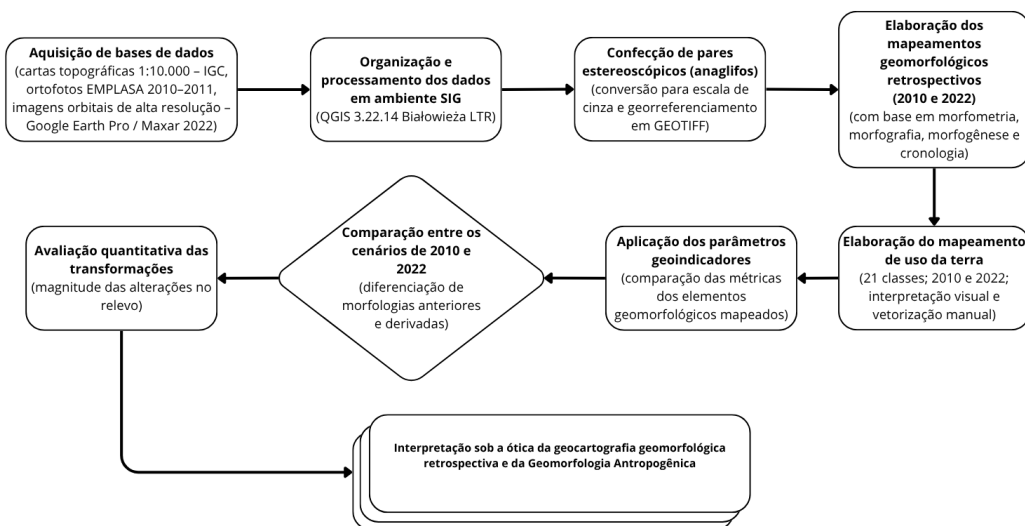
Aquisição de bases de dados
(cartas topográficas 1:10.000 – IGC, ortofotos EMPLASA 2010–2011, imagens orbitais de alta resolução – Google Earth Pro / Maxar 2022)

Organização e processamento dos dados em ambiente SIG
(QGIS 3.22.14 Białowieża LTR)

Confecção de pares estereoscópicos (anaglifos)
(conversão para escala de cinza e georreferenciamento em GEOTIFF)

Elaboração dos mapeamentos geomorfológicos retrospectivos
(2010 e 2022)
(com base em morfometria, morfografia, morfogênese e cronologia)

Elaboração do mapeamento de uso da terra
(21 classes; 2010 e 2022; interpretação visual e vetorização manual)

Aplicação dos parâmetros geoindicadores
(comparação das métricas dos elementos geomorfológicos mapeados)

Comparação entre os cenários de 2010 e 2022
(diferenciação de morfologias anteriores e derivadas)

Avaliação quantitativa das transformações
(magnitude das alterações no relevo)

Interpretação sob a ótica da geocartografia geomorfológica retrospectiva e da Geomorfologia Antropogênica